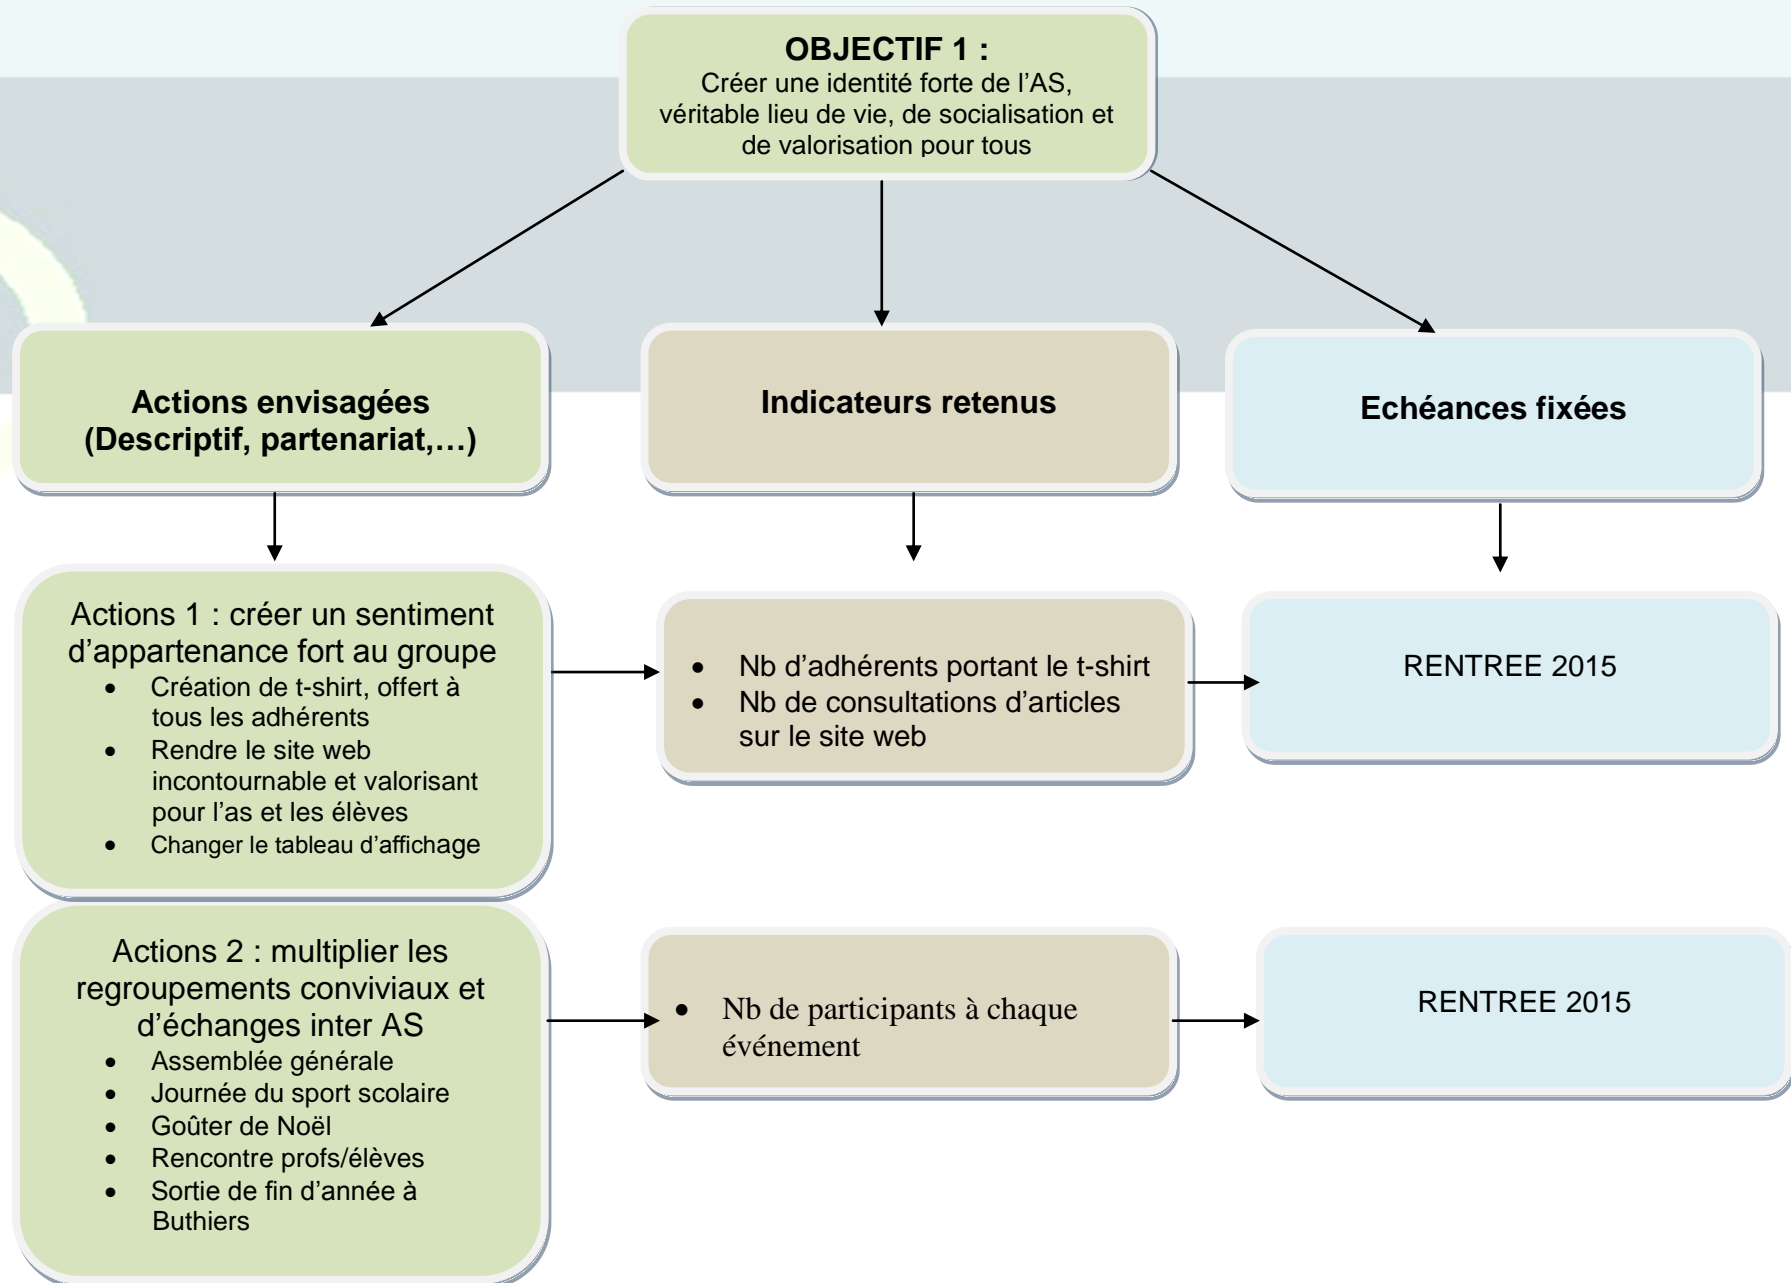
OBJECTIF 1 :
Créer une identité forte de l'AS, véritable lieu de vie, de socialisation et de valorisation pour tous

Actions envisagées
(Descriptif, partenariat,…)

Indicateurs retenus

Echéances fixées

Actions 1 : créer un sentiment d'appartenance fort au groupe
- Création de t-shirt, offert à tous les adhérents
- Rendre le site web incontournable et valorisant pour l'as et les élèves
- Changer le tableau d'affichage

- Nb d'adhérents portant le t-shirt
- Nb de consultations d'articles sur le site web

RENTREE 2015

Actions 2 : multiplier les regroupements conviviaux et d'échanges inter AS
- Assemblée générale
- Journée du sport scolaire
- Goûter de Noël
- Rencontre profs/élèves
- Sortie de fin d'année à Buthiers

- Nb de participants à chaque événement

RENTREE 2015